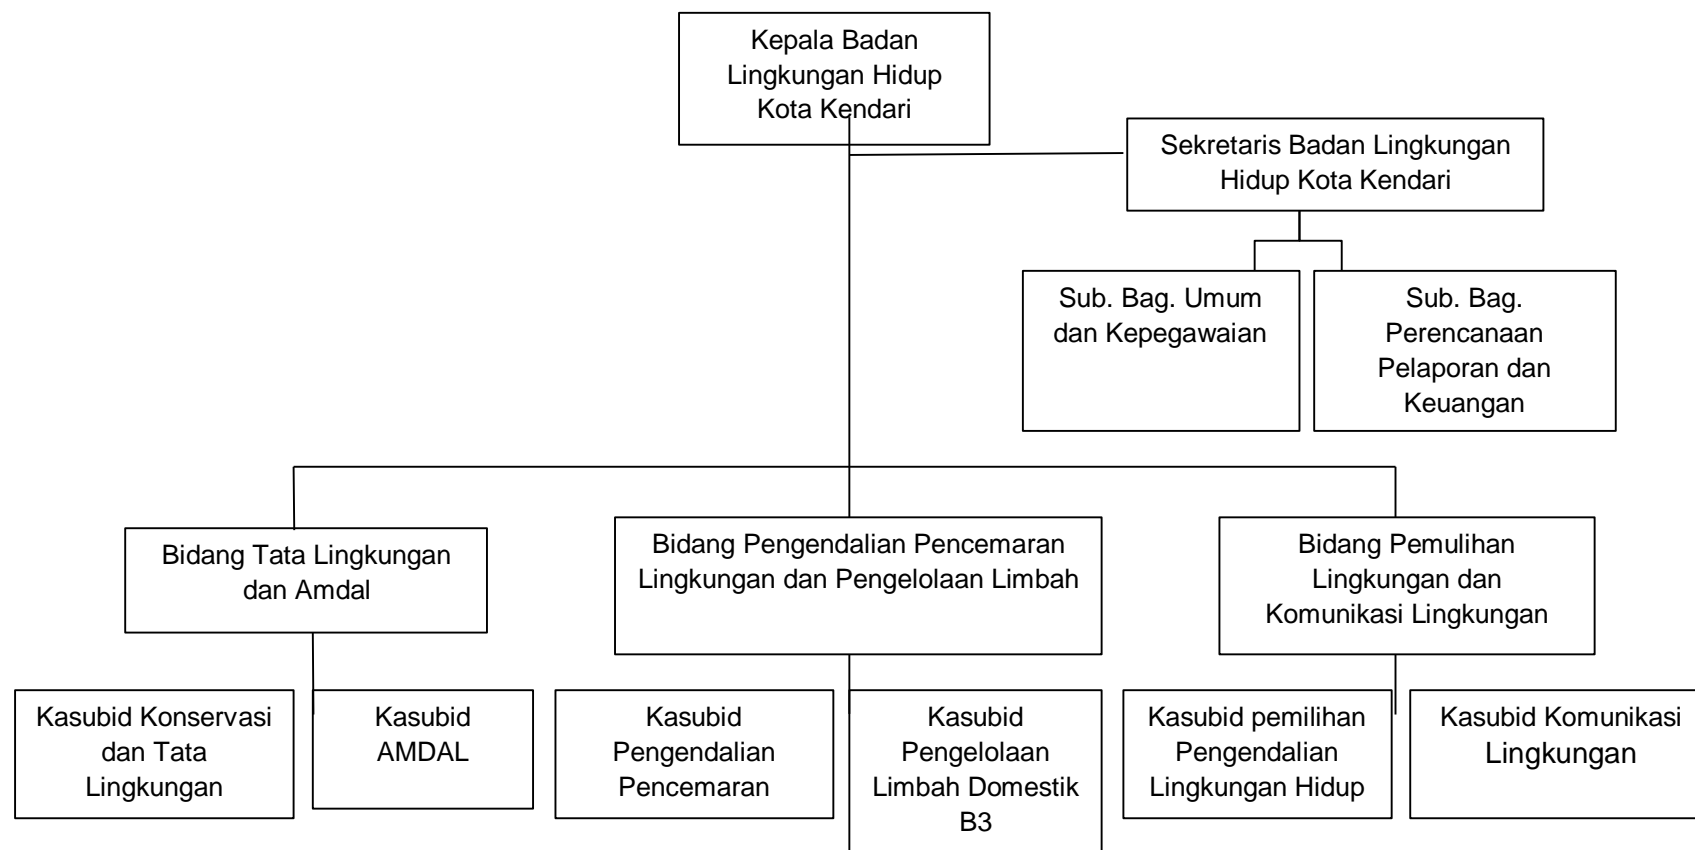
Kepala Badan Lingkungan Hidup Kota Kendari

Sekretaris Badan Lingkungan Hidup Kota Kendari

Sub. Bag. Umum dan Kepegawaian

Sub. Bag. Perencanaan Pelaporan dan Keuangan

Bidang Tata Lingkungan dan Amdal

Bidang Pengendalian Pencemaran Lingkungan dan Pengelolaan Limbah

Bidang Pemulihan Lingkungan dan Komunikasi Lingkungan

Kasubid Konservasi dan Tata Lingkungan

Kasubid AMDAL

Kasubid Pengendalian Pencemaran

Kasubid Pengelolaan Limbah Domestik B3

Kasubid pemilihan Pengendalian Lingkungan Hidup

Kasubid Komunikasi Lingkungan